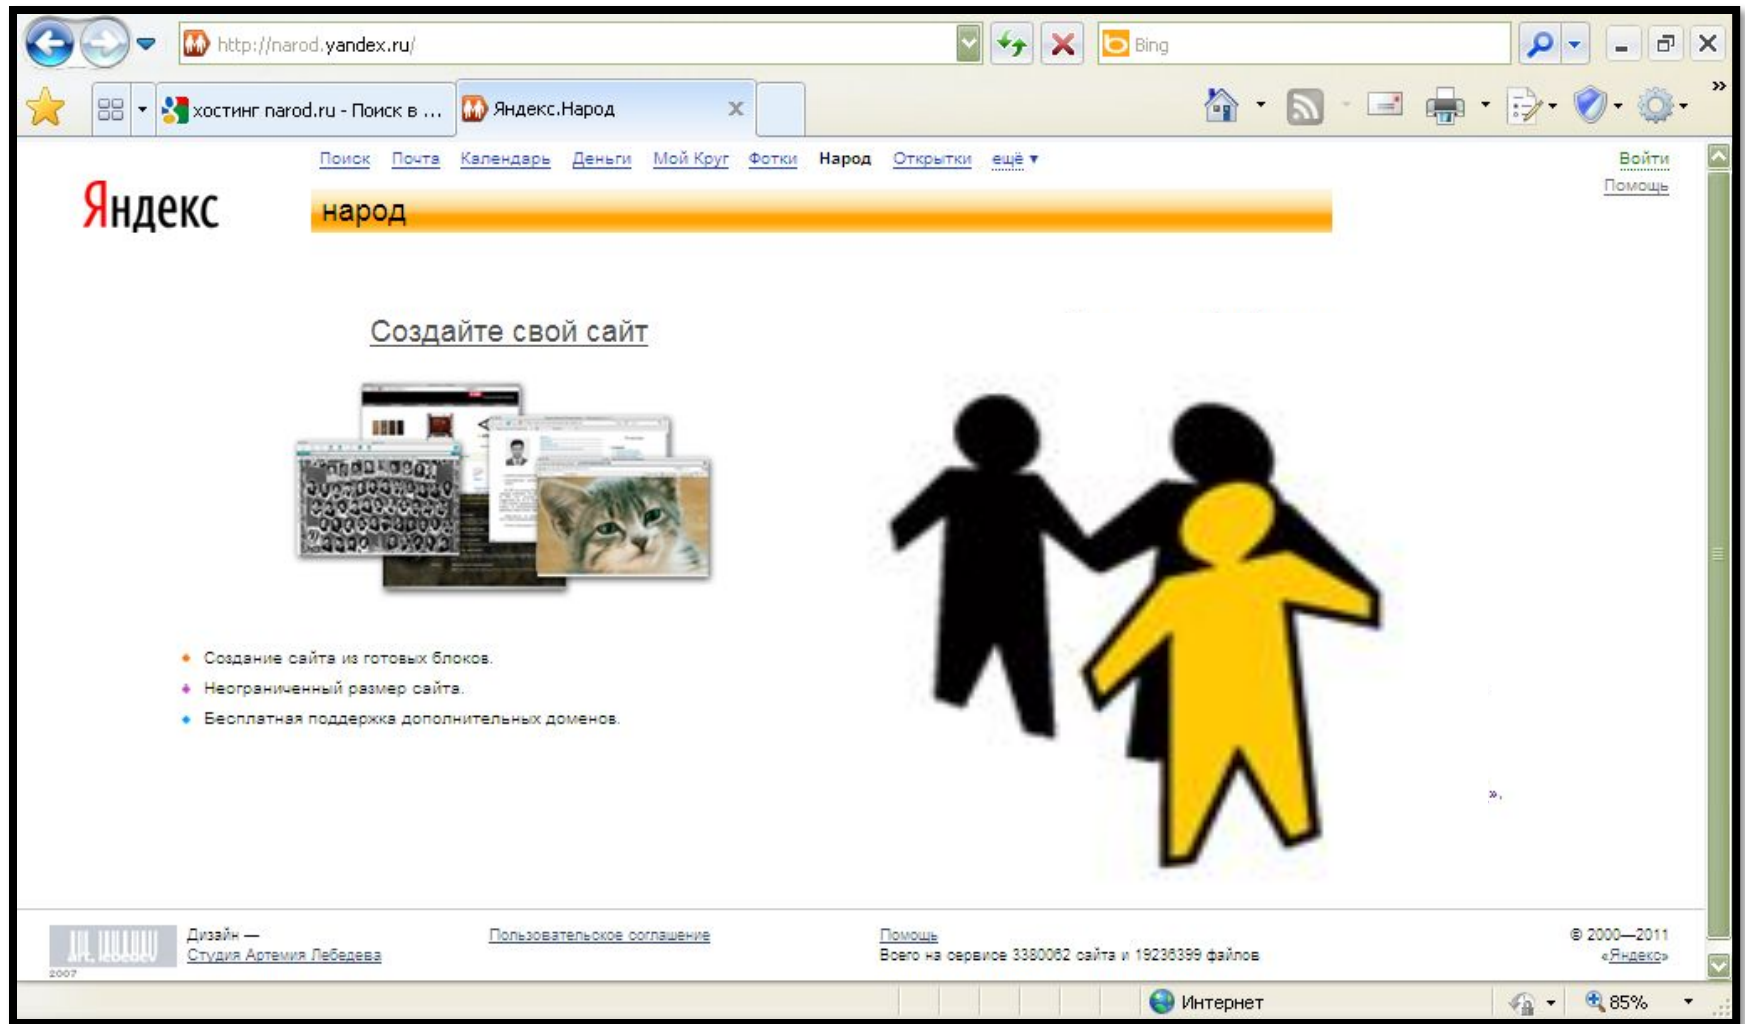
http://narod.yandex.ru/

Bing

хостинг narod.ru - Поиск в ...

Яндекс.Народ

Поиск Почта Календарь Деньги Мой Круг Фотки Народ Открытки ещё ▾

Войти
Помощь

Яндекс

народ

Создайте свой сайт

Создание сайта из готовых блоков.
Неограниченный размер сайта.
Бесплатная поддержка дополнительных доменов.

».

art. lebedev 2007

Дизайн — Студия Артемия Лебедева

Пользовательское соглашение

Помощь
Всего на сервисе 3380062 сайта и 19236399 файлов

© 2000—2011 «Яндекс»

Интернет

85%